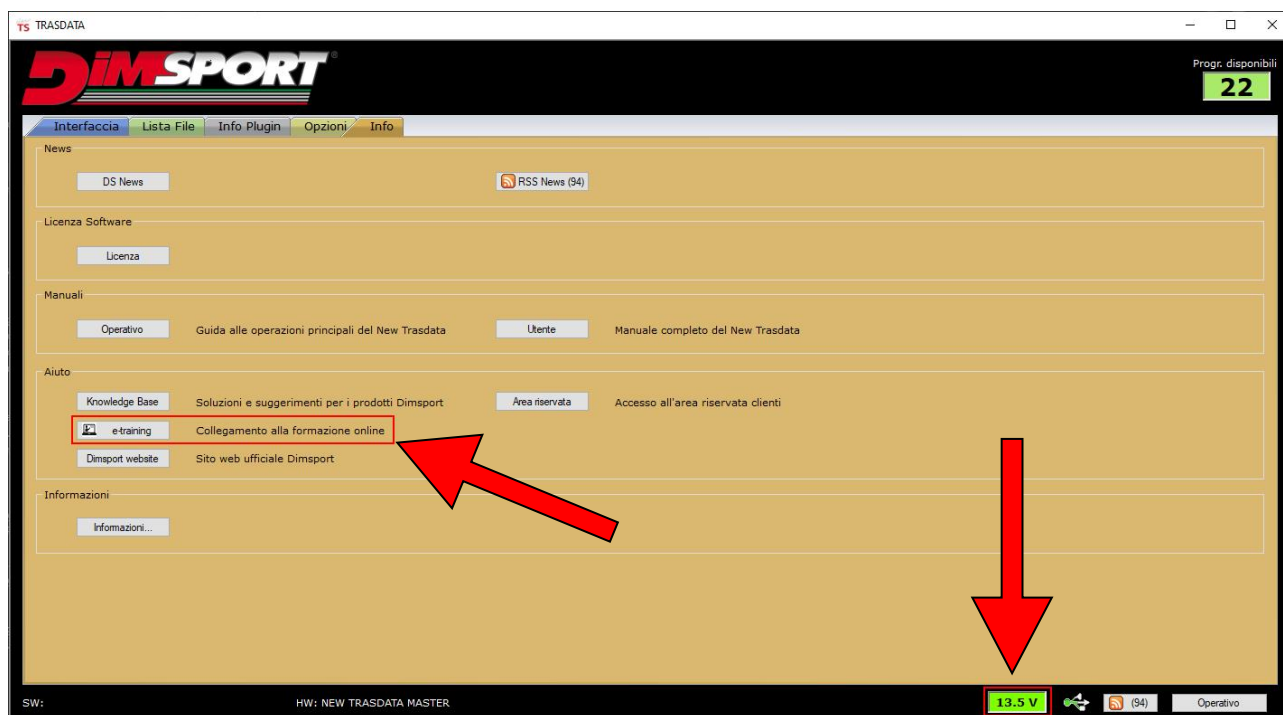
TS TRASDATA

DIMSPORT

Progr. disponibili
22

Interfaccia | Lista File | Info Plugin | Opzioni | Info

News
DS News
RSS News (94)

Licenza Software
Licenza

Manuali
Operativo
Guida alle operazioni principali del New Trasdata
Utente
Manuale completo del New Trasdata

Aiuto
Knowledge Base
Soluzioni e suggerimenti per i prodotti Dimsport
Area riservata
Accesso all'area riservata clienti
e-training
Collegamento alla formazione online
Dimsport website
Sito web ufficiale Dimsport

Informazioni
Informazioni...

SW:
HW: NEW TRASDATA MASTER
13.5 V
(94)
Operativo